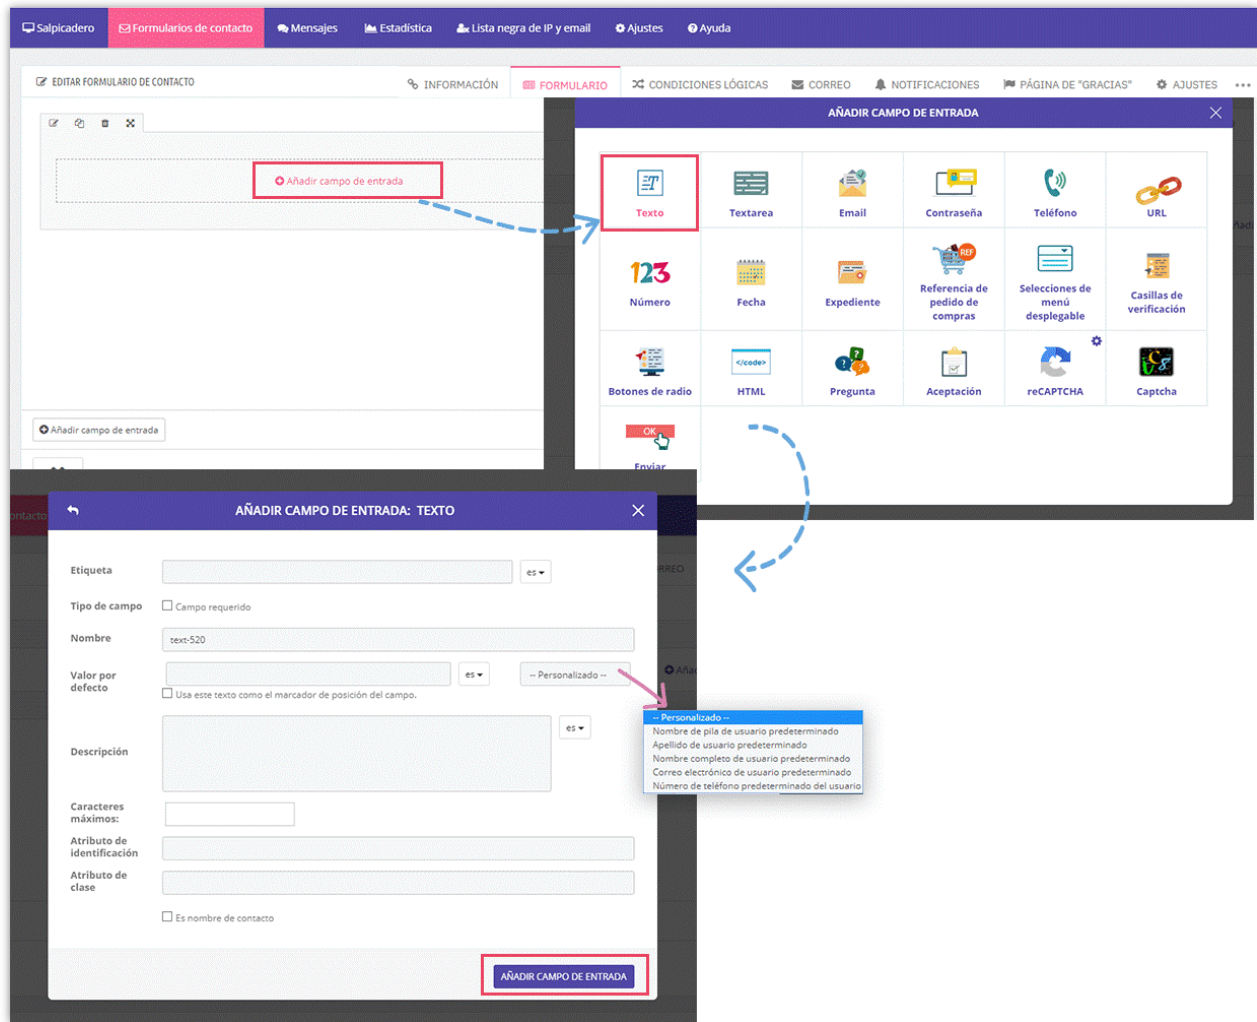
Salpicadero | Formularios de contacto | Mensajes | Estadística | Lista negra de IP y email | Ajustes | Ayuda

EDITAR FORMULARIO DE CONTACTO

INFORMACIÓN | FORMULARIO | CONDICIONES LÓGICAS | CORREO | NOTIFICACIONES | PÁGINA DE "GRACIAS" | AJUSTES

Añadir campo de entrada

Añadir campo de entrada

AÑADIR CAMPO DE ENTRADA

Texto
Textarea
Email
Contraseña
Teléfono
URL
Número
Fecha
Expediente
Referencia de pedido de compras
Selecciones de menú desplegable
Casillas de verificación
Botones de radio
HTML
Pregunta
Aceptación
reCAPTCHA
Captcha
OK
Enviar

AÑADIR CAMPO DE ENTRADA: TEXTO

Etiqueta
es
Tipo de campo
Campo requerido
Nombre
text-520
Valor por defecto
es
-- Personalizado --
Usa este texto como el marcador de posición del campo.
Descripción
es
Caracteres máximos:
Atributo de identificación
Atributo de clase
Es nombre de contacto

-- Personalizado --
Nombre de pila de usuario predeterminado
Apellido de usuario predeterminado
Nombre completo de usuario predeterminado
Correo electrónico de usuario predeterminado
Número de teléfono predeterminado del usuario

AÑADIR CAMPO DE ENTRADA